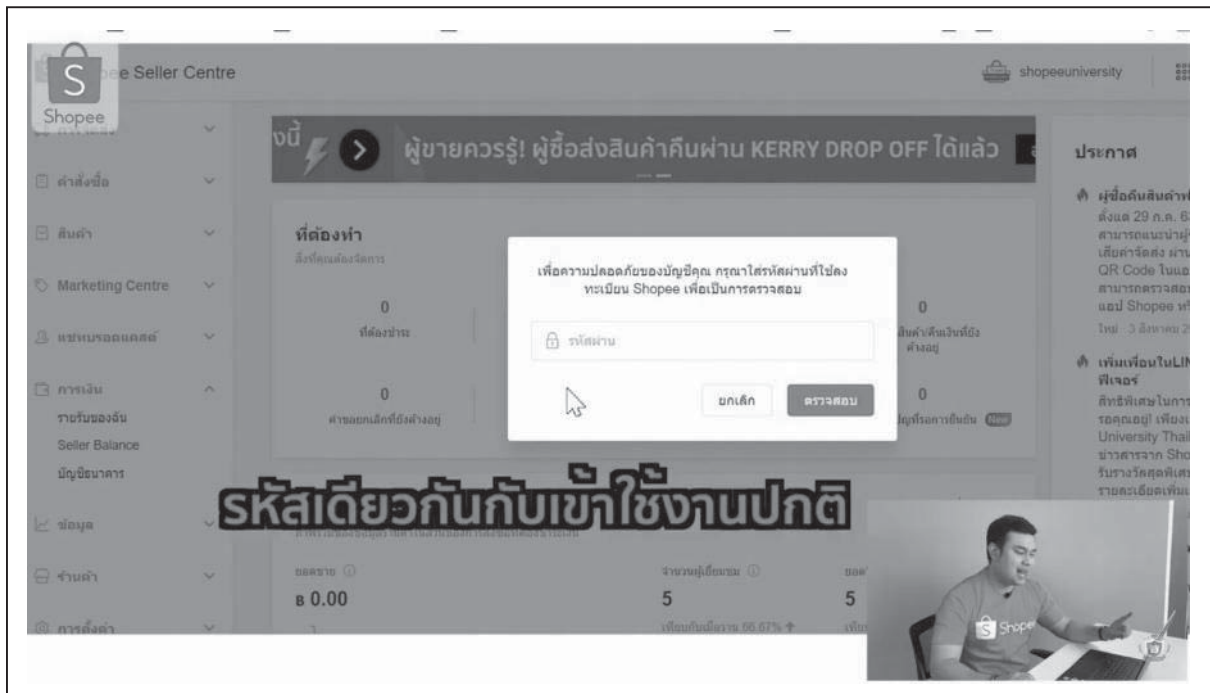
Shopee

e Seller Centre

shopeeuniversity

นี้

ผู้ขายควรรู้! ผู้ซื้อส่งสินค้าคืนผ่าน KERRY DROP OFF ได้แล้ว

ประกาศ

คำสั่งซื้อ

สินค้า

Marketing Centre

แชทบรอดแคสต์

การเงิน

รายรับของฉัน

Seller Balance

บัญชีธนาคาร

ข้อมูล

ร้านค้า

การตั้งค่า

ที่ต้องทำ

สิ่งที่คุณต้องจัดการ

0

ที่ต้องชำระ

0

คำขอยกเลิกที่ยังค้างอยู่

0

สินค้า/คืนเงินที่ยังค้างอยู่

0

บัญชีรอการยืนยัน New

เพื่อความปลอดภัยของบัญชีคุณ กรุณาใส่รหัสผ่านที่ใช้ลงทะเบียน Shopee เพื่อเป็นการตรวจสอบ

รหัสผ่าน

ยกเลิก

ตรวจสอบ

ผู้ซื้อคืนสินค้า

ตั้งแต่ 29 ก.ค. 6

สามารถแนะนำผู้

เสียค่าจัดส่ง ผ่าน

QR Code ในแอ

สามารถตรวจสอบ

แอป Shopee ที่

ใหม่ · 3 สิงหาคม 2

เพิ่มเพื่อนในLIN

ฟีเจอร์

สิทธิพิเศษในการ

รอคุณอยู่! เพียง

University Thai

ข่าวสารจาก Sho

รับรางวัลสุดพิเศษ

รายละเอียดเพิ่ม

รหัสเดียวกันกับเข้าใช้งานปกติ

ยอดขาย

฿ 0.00

จำนวนผู้เยี่ยมชม

5

เพิ่มขึ้นเมื่อวาน 66.67%

5

Shopee